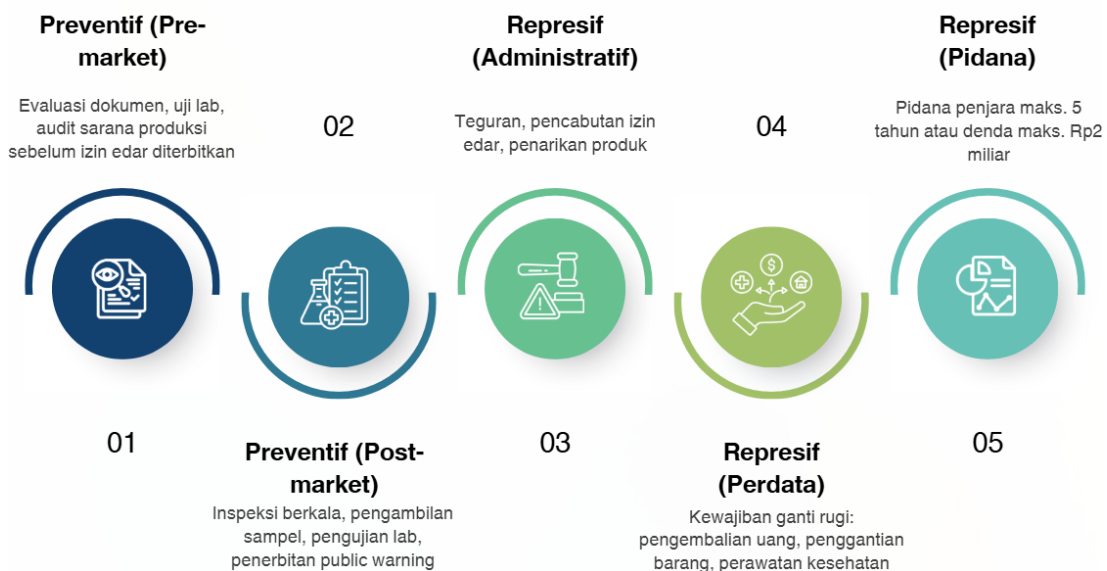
Preventif (Pre-market)

Evaluasi dokumen, uji lab, audit sarana produksi sebelum izin edar diterbitkan

01

02

Preventif (Post-market)

Inspeksi berkala, pengambilan sampel, pengujian lab, penerbitan public warning

Represif (Administratif)

Teguran, pencabutan izin edar, penarikan produk

03

04

Represif (Perdata)

Kewajiban ganti rugi: pengembalian uang, penggantian barang, perawatan kesehatan

Represif (Pidana)

Pidana penjara maks. 5 tahun atau denda maks. Rp2 miliar

05